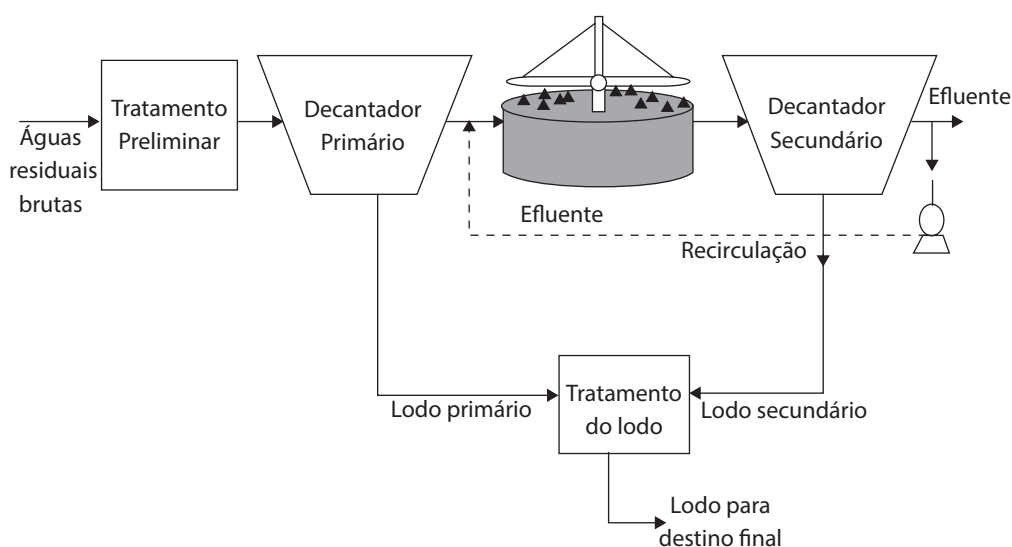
Águas residuais brutas

Tratamento Preliminar

Decantador Primário

Decantador Secundário

Efluente

Efluente

Recirculação

Lodo primário

Tratamento do lodo

Lodo secundário

Lodo para destino final